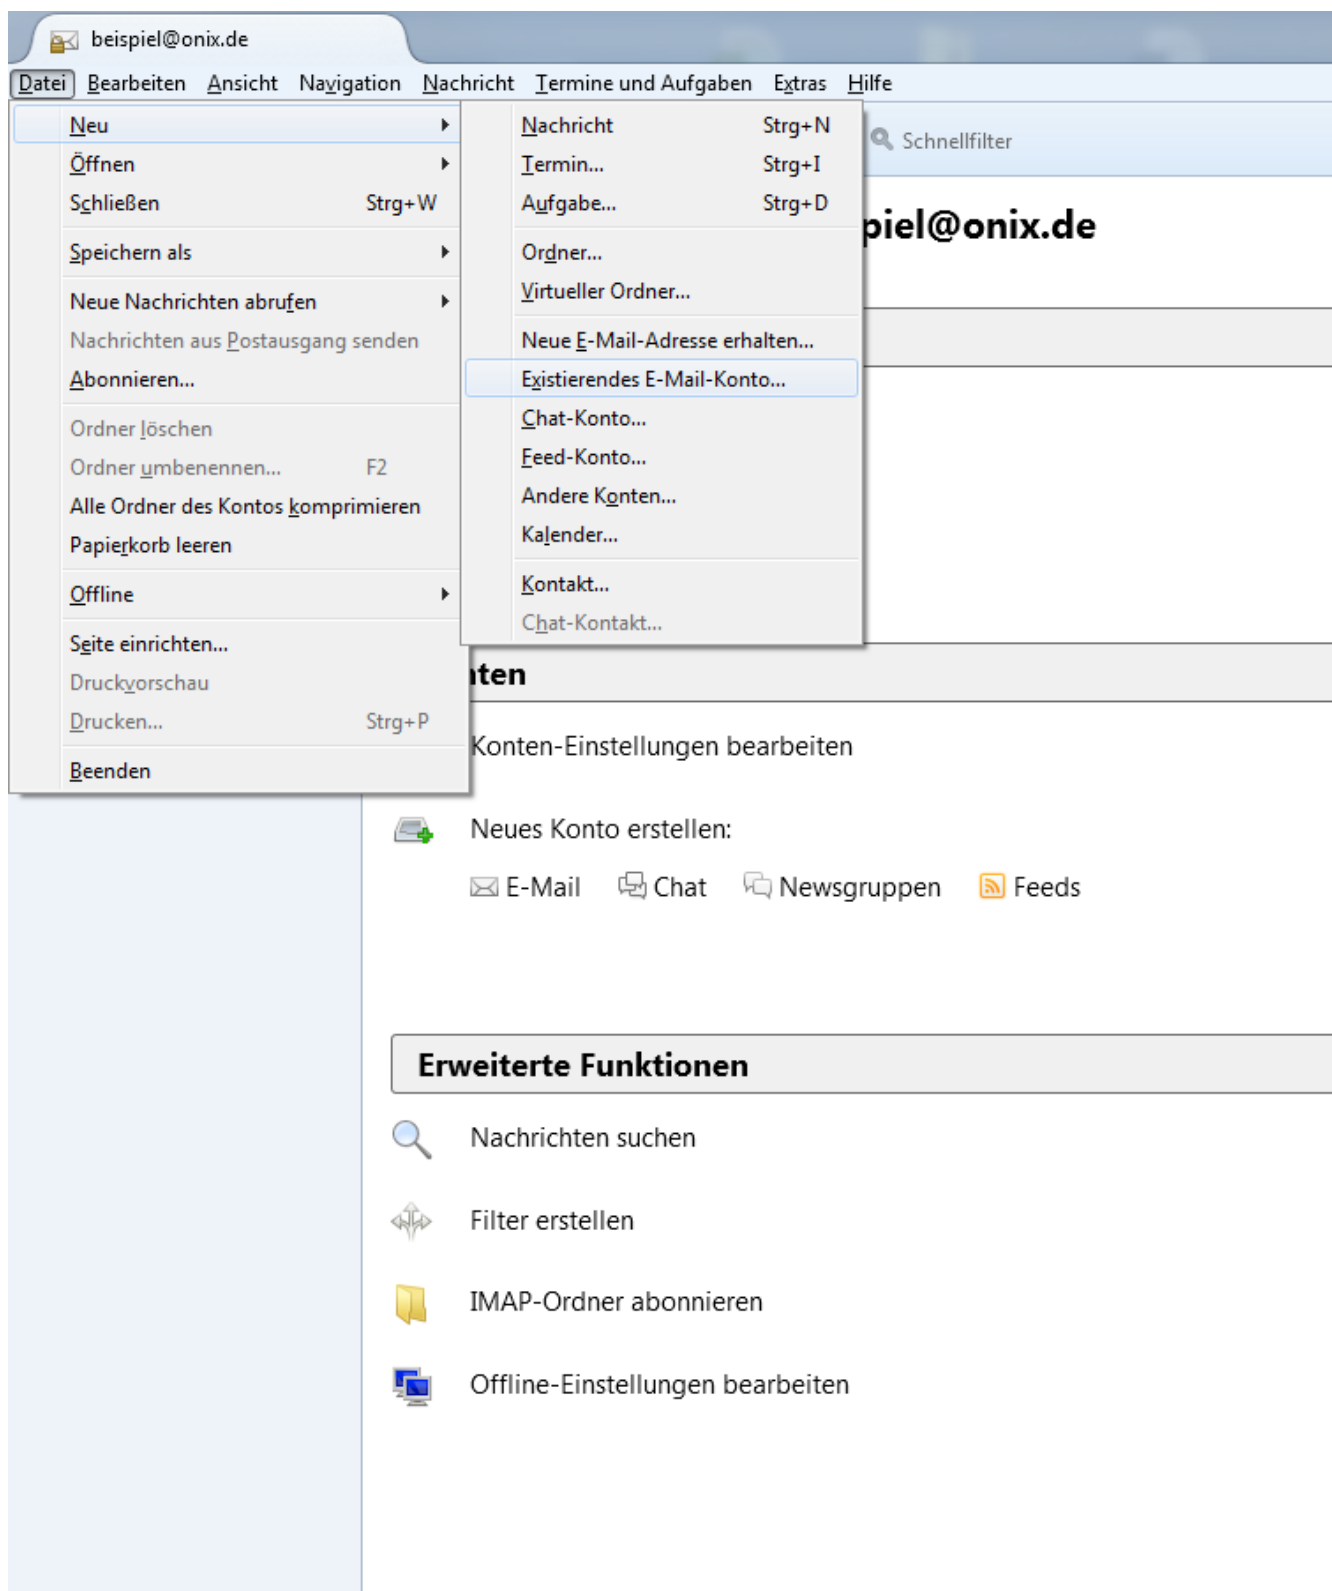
beispiel@onix.de

Datei Bearbeiten Ansicht Navigation Nachricht Termine und Aufgaben Extras Hilfe

Neu
Öffnen
Schließen Strg+W
Speichern als
Neue Nachrichten abrufen
Nachrichten aus Postausgang senden
Abonnieren...
Ordner löschen
Ordner umbenennen... F2
Alle Ordner des Kontos komprimieren
Papierkorb leeren
Offline
Seite einrichten...
Druckvorschau
Drucken... Strg+P
Beenden

Nachricht Strg+N
Termin... Strg+I
Aufgabe... Strg+D
Ordner...
Virtueller Ordner...
Neue E-Mail-Adresse erhalten...
Existierendes E-Mail-Konto...
Chat-Konto...
Feed-Konto...
Andere Konten...
Kalender...
Kontakt...
Chat-Kontakt...

Schnellfilter

piel@onix.de

nten

Konten-Einstellungen bearbeiten

Neues Konto erstellen:

E-Mail Chat Newsgruppen Feeds

Erweiterte Funktionen

Nachrichten suchen

Filter erstellen

IMAP-Ordner abonnieren

Offline-Einstellungen bearbeiten